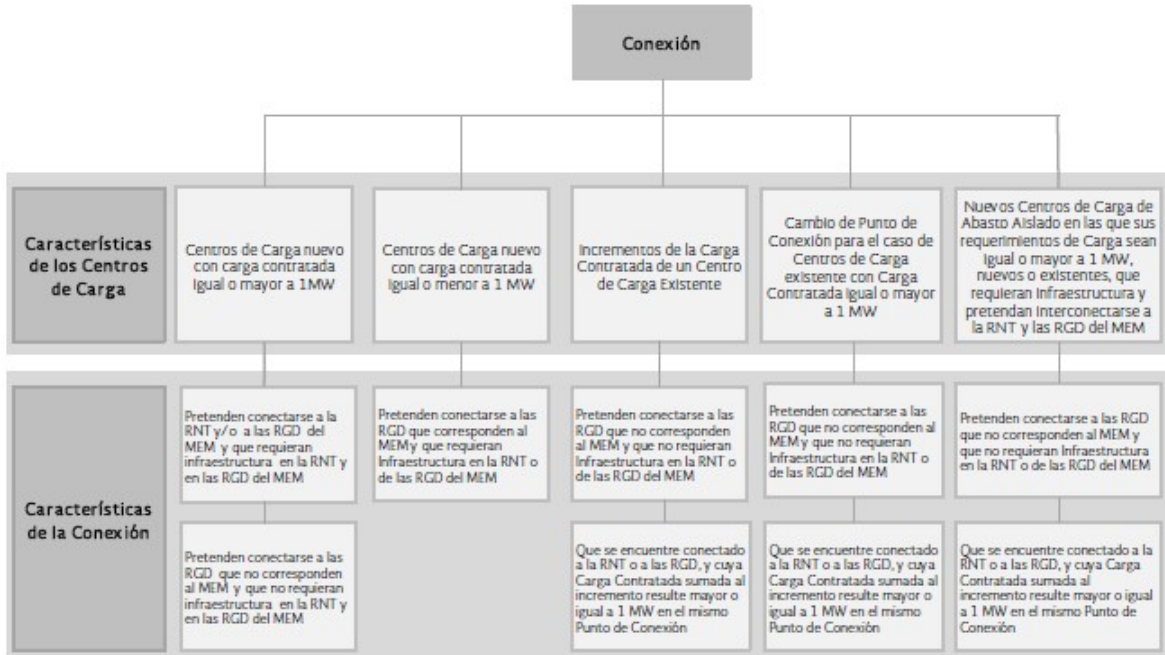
Conexión

Características de los Centros de Carga

Centros de Carga nuevo con carga contratada igual o mayor a 1MW

Centros de Carga nuevo con carga contratada igual o menor a 1 MW

Incrementos de la Carga Contratada de un Centro de Carga Existente

Cambio de Punto de Conexión para el caso de Centros de Carga existente con Carga Contratada igual o mayor a 1 MW

Nuevos Centros de Carga de Abasto Aislado en las que sus requerimientos de Carga sean igual o mayor a 1 MW, nuevos o existentes, que requieran infraestructura y pretendan interconectarse a la RNT y las RGD del MEM

Características de la Conexión

Pretenden conectarse a la RNT y/o a las RGD del MEM y que requieran infraestructura en la RNT y en las RGD del MEM

Pretenden conectarse a las RGD que no corresponden al MEM y que no requieran infraestructura en la RNT y en las RGD del MEM

Pretenden conectarse a las RGD que corresponden al MEMy que requieran infraestructura en la RNT o de las RGD del MEM

Pretenden conectarse a las RGD que no corresponden al MEM y que no requieran infraestructura en la RNT o de las RGD del MEM

Que se encuentre conectado a la RNT o a las RGD, y cuya Carga Contratada sumada al incremento resulte mayor o igual a 1 MW en el mismo Punto de Conexión

Pretenden conectarse a las RGD que no corresponden al MEM y que no requieran infraestructura en la RNT o de las RGD del MEM

Que se encuentre conectado a la RNT o a las RGD, y cuya Carga Contratada sumada al incremento resulte mayor o igual a 1 MW en el mismo Punto de Conexión

Pretenden conectarse a las RGD que no corresponden al MEM y que no requieran infraestructura en la RNT o de las RGD del MEM

Que se encuentre conectado a la RNT o a las RGD, y cuya Carga Contratada sumada al incremento resulte mayor o igual a 1 MW en el mismo Punto de Conexión